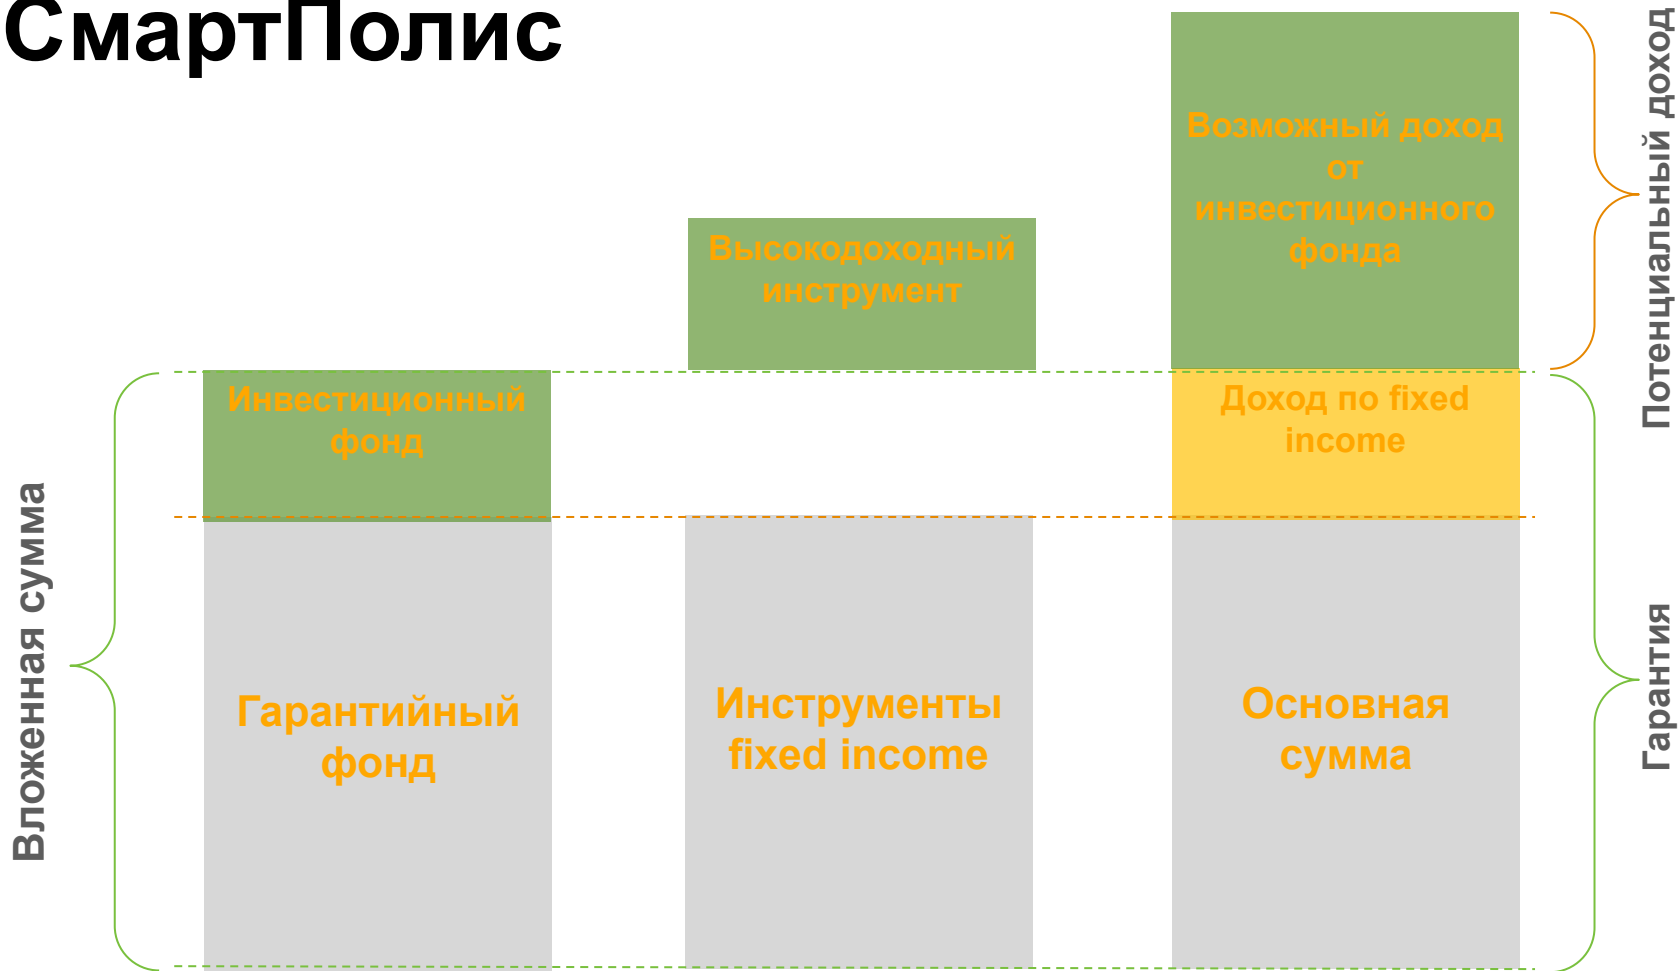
СмартПолис

Вложенная сумма

Инвестиционный фонд

Гарантийный фонд

Высокодоходный инструмент

Инструменты fixed income

Возможный доход от инвестиционного фонда

Доход по fixed income

Основная сумма

Потенциальный доход

Гарантия